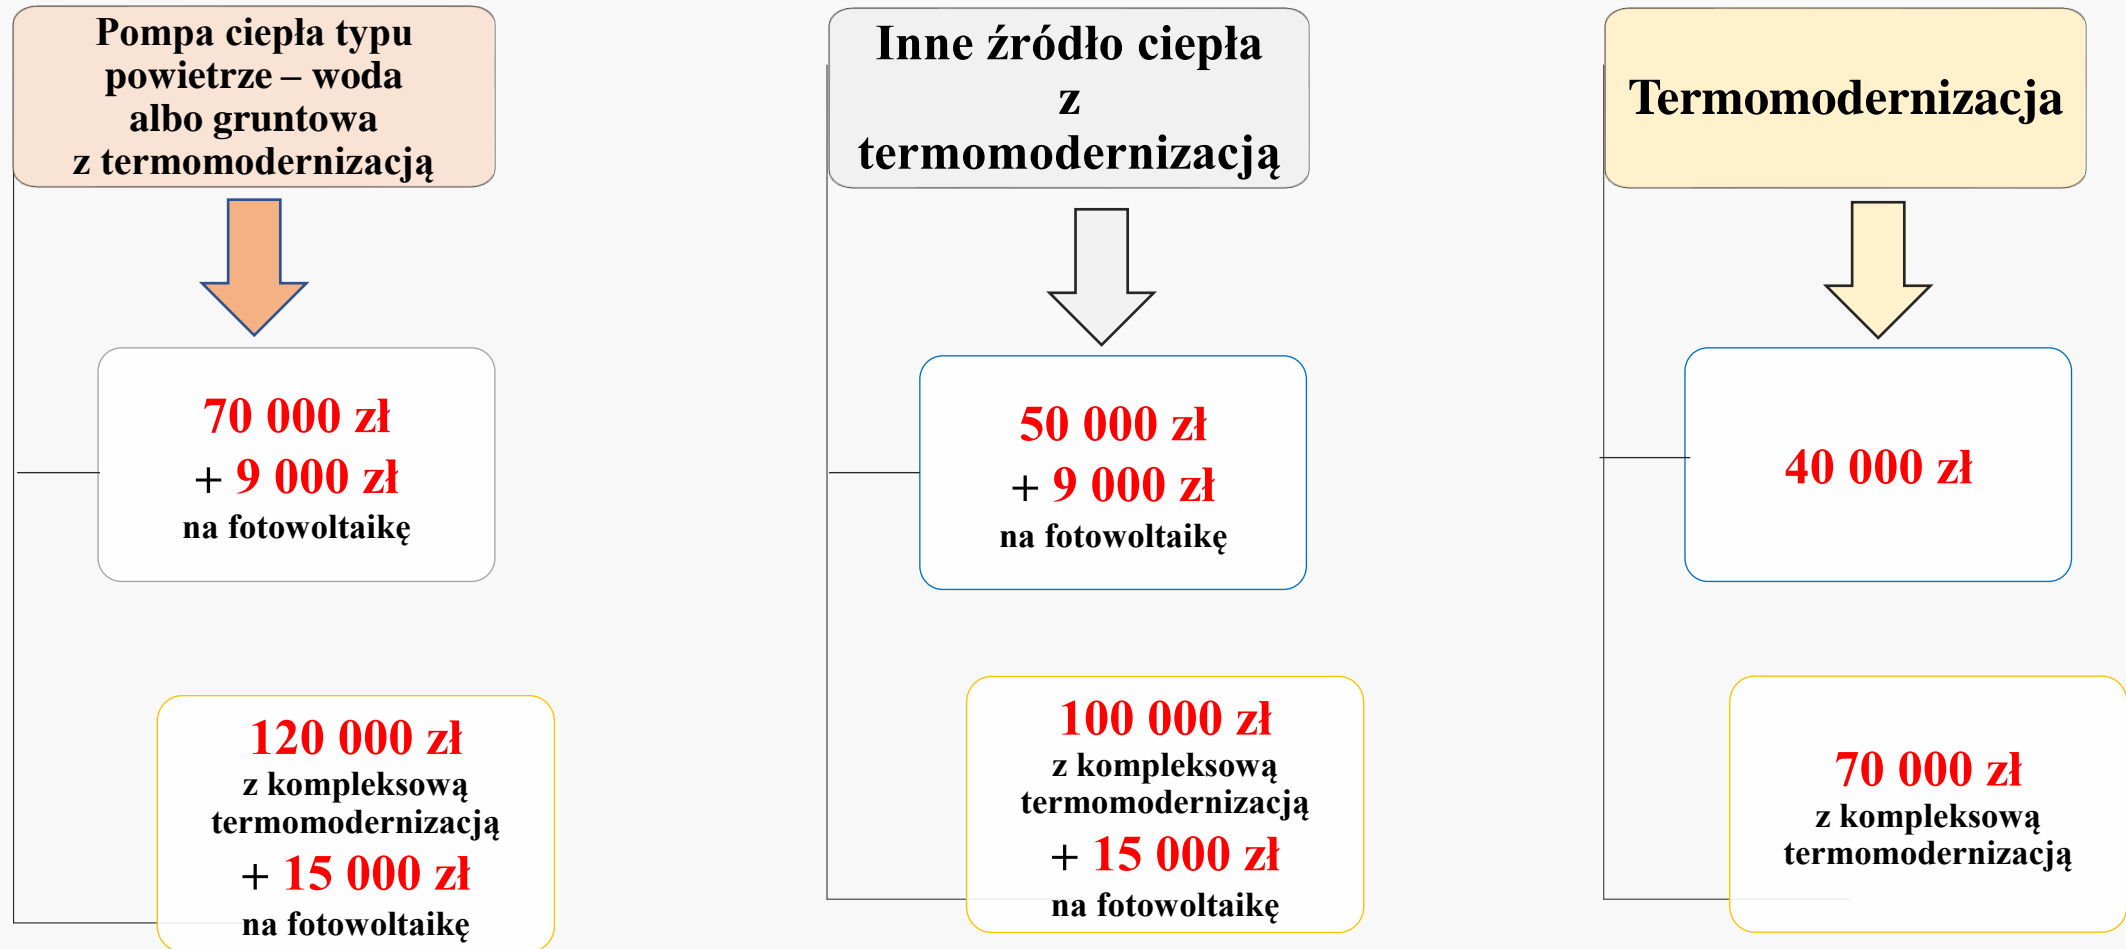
Pompa ciepła typu powietrze – woda albo gruntowa z termomodernizacją

70 000 zł
+ 9 000 zł
na fotowoltaikę

120 000 zł
z kompleksową termomodernizacją
+ 15 000 zł
na fotowoltaikę

Inne źródło ciepła z termomodernizacją

50 000 zł
+ 9 000 zł
na fotowoltaikę

100 000 zł
z kompleksową termomodernizacją
+ 15 000 zł
na fotowoltaikę

Termomodernizacja

40 000 zł

70 000 zł
z kompleksową termomodernizacją